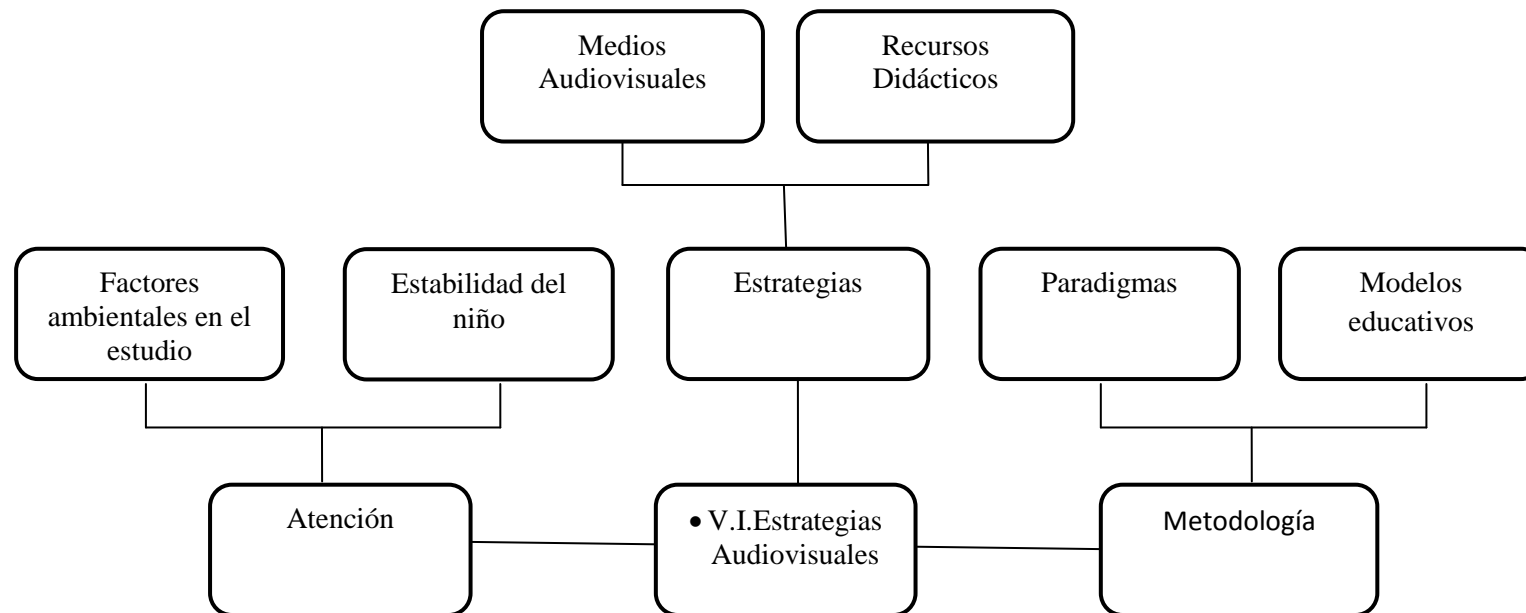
Medios Audiovisuales

Recursos Didácticos

Factores ambientales en el estudio

Estabilidad del niño

Estrategias

Paradigmas

Modelos educativos

Atención

• V.I.Estrategias Audiovisuales

Metodología